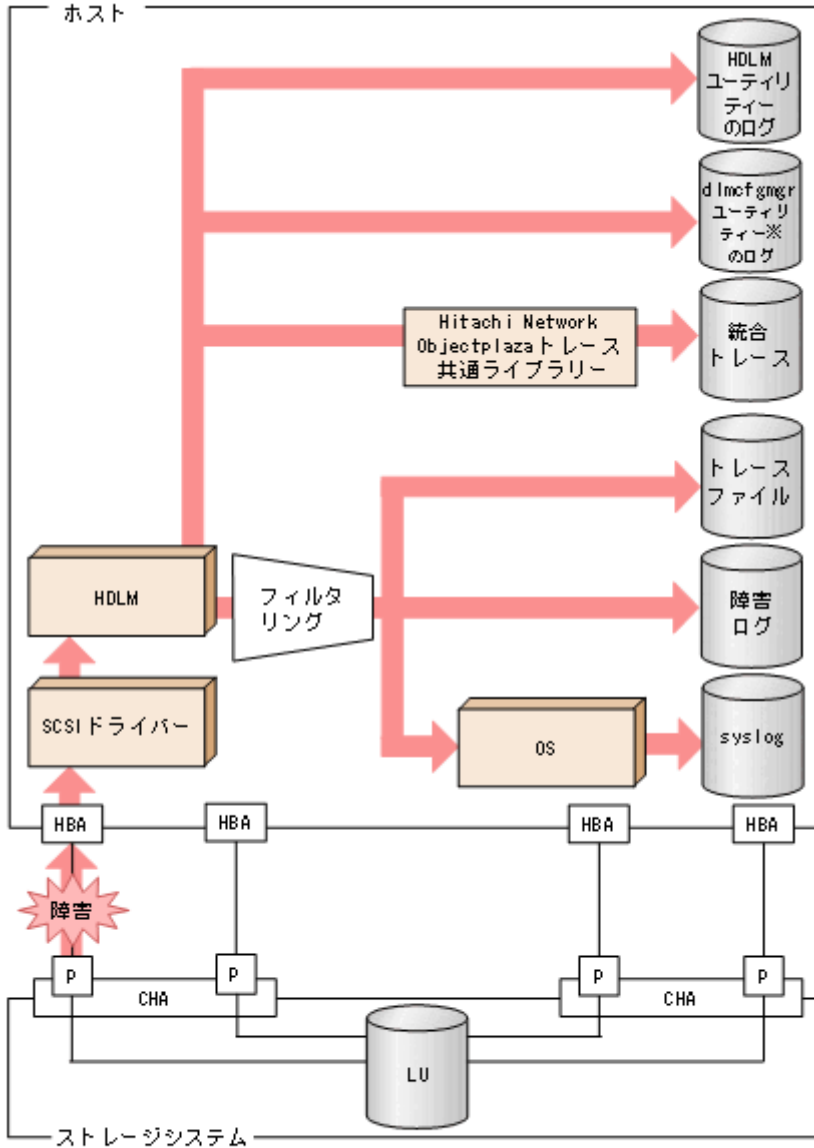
ホスト

HDLM
ユーティリティーのログ

dlmcfgmgr
ユーティリティー※
のログ

Hitachi Network Objectplazaトレース共通ライブラリー

統合
トレース

トレースファイル

HDLM

フィルタリング

障害
ログ

SCSIドライバー

OS

syslog

HBA

HBA

HBA

HBA

障害

P

P

CHA

P

P

CHA

LU

ストレージシステム